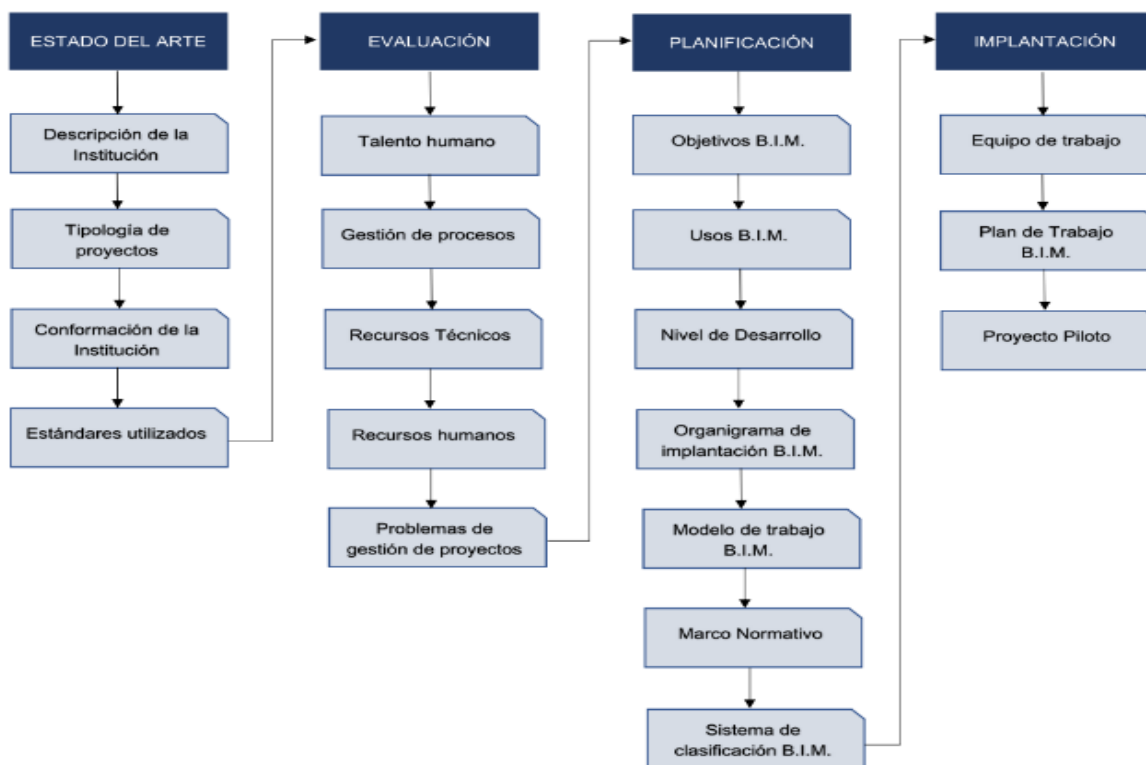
ESTADO DEL ARTE

Descripción de la Institución

Tipología de proyectos

Conformación de la Institución

Estándares utilizados

EVALUACIÓN

Talento humano

Gestión de procesos

Recursos Técnicos

Recursos humanos

Problemas de gestión de proyectos

PLANIFICACIÓN

Objetivos B.I.M.

Usos B.I.M.

Nivel de Desarrollo

Organigrama de implantación B.I.M.

Modelo de trabajo B.I.M.

Marco Normativo

Sistema de clasificación B.I.M.

IMPLANTACIÓN

Equipo de trabajo

Plan de Trabajo B.I.M.

Proyecto Piloto